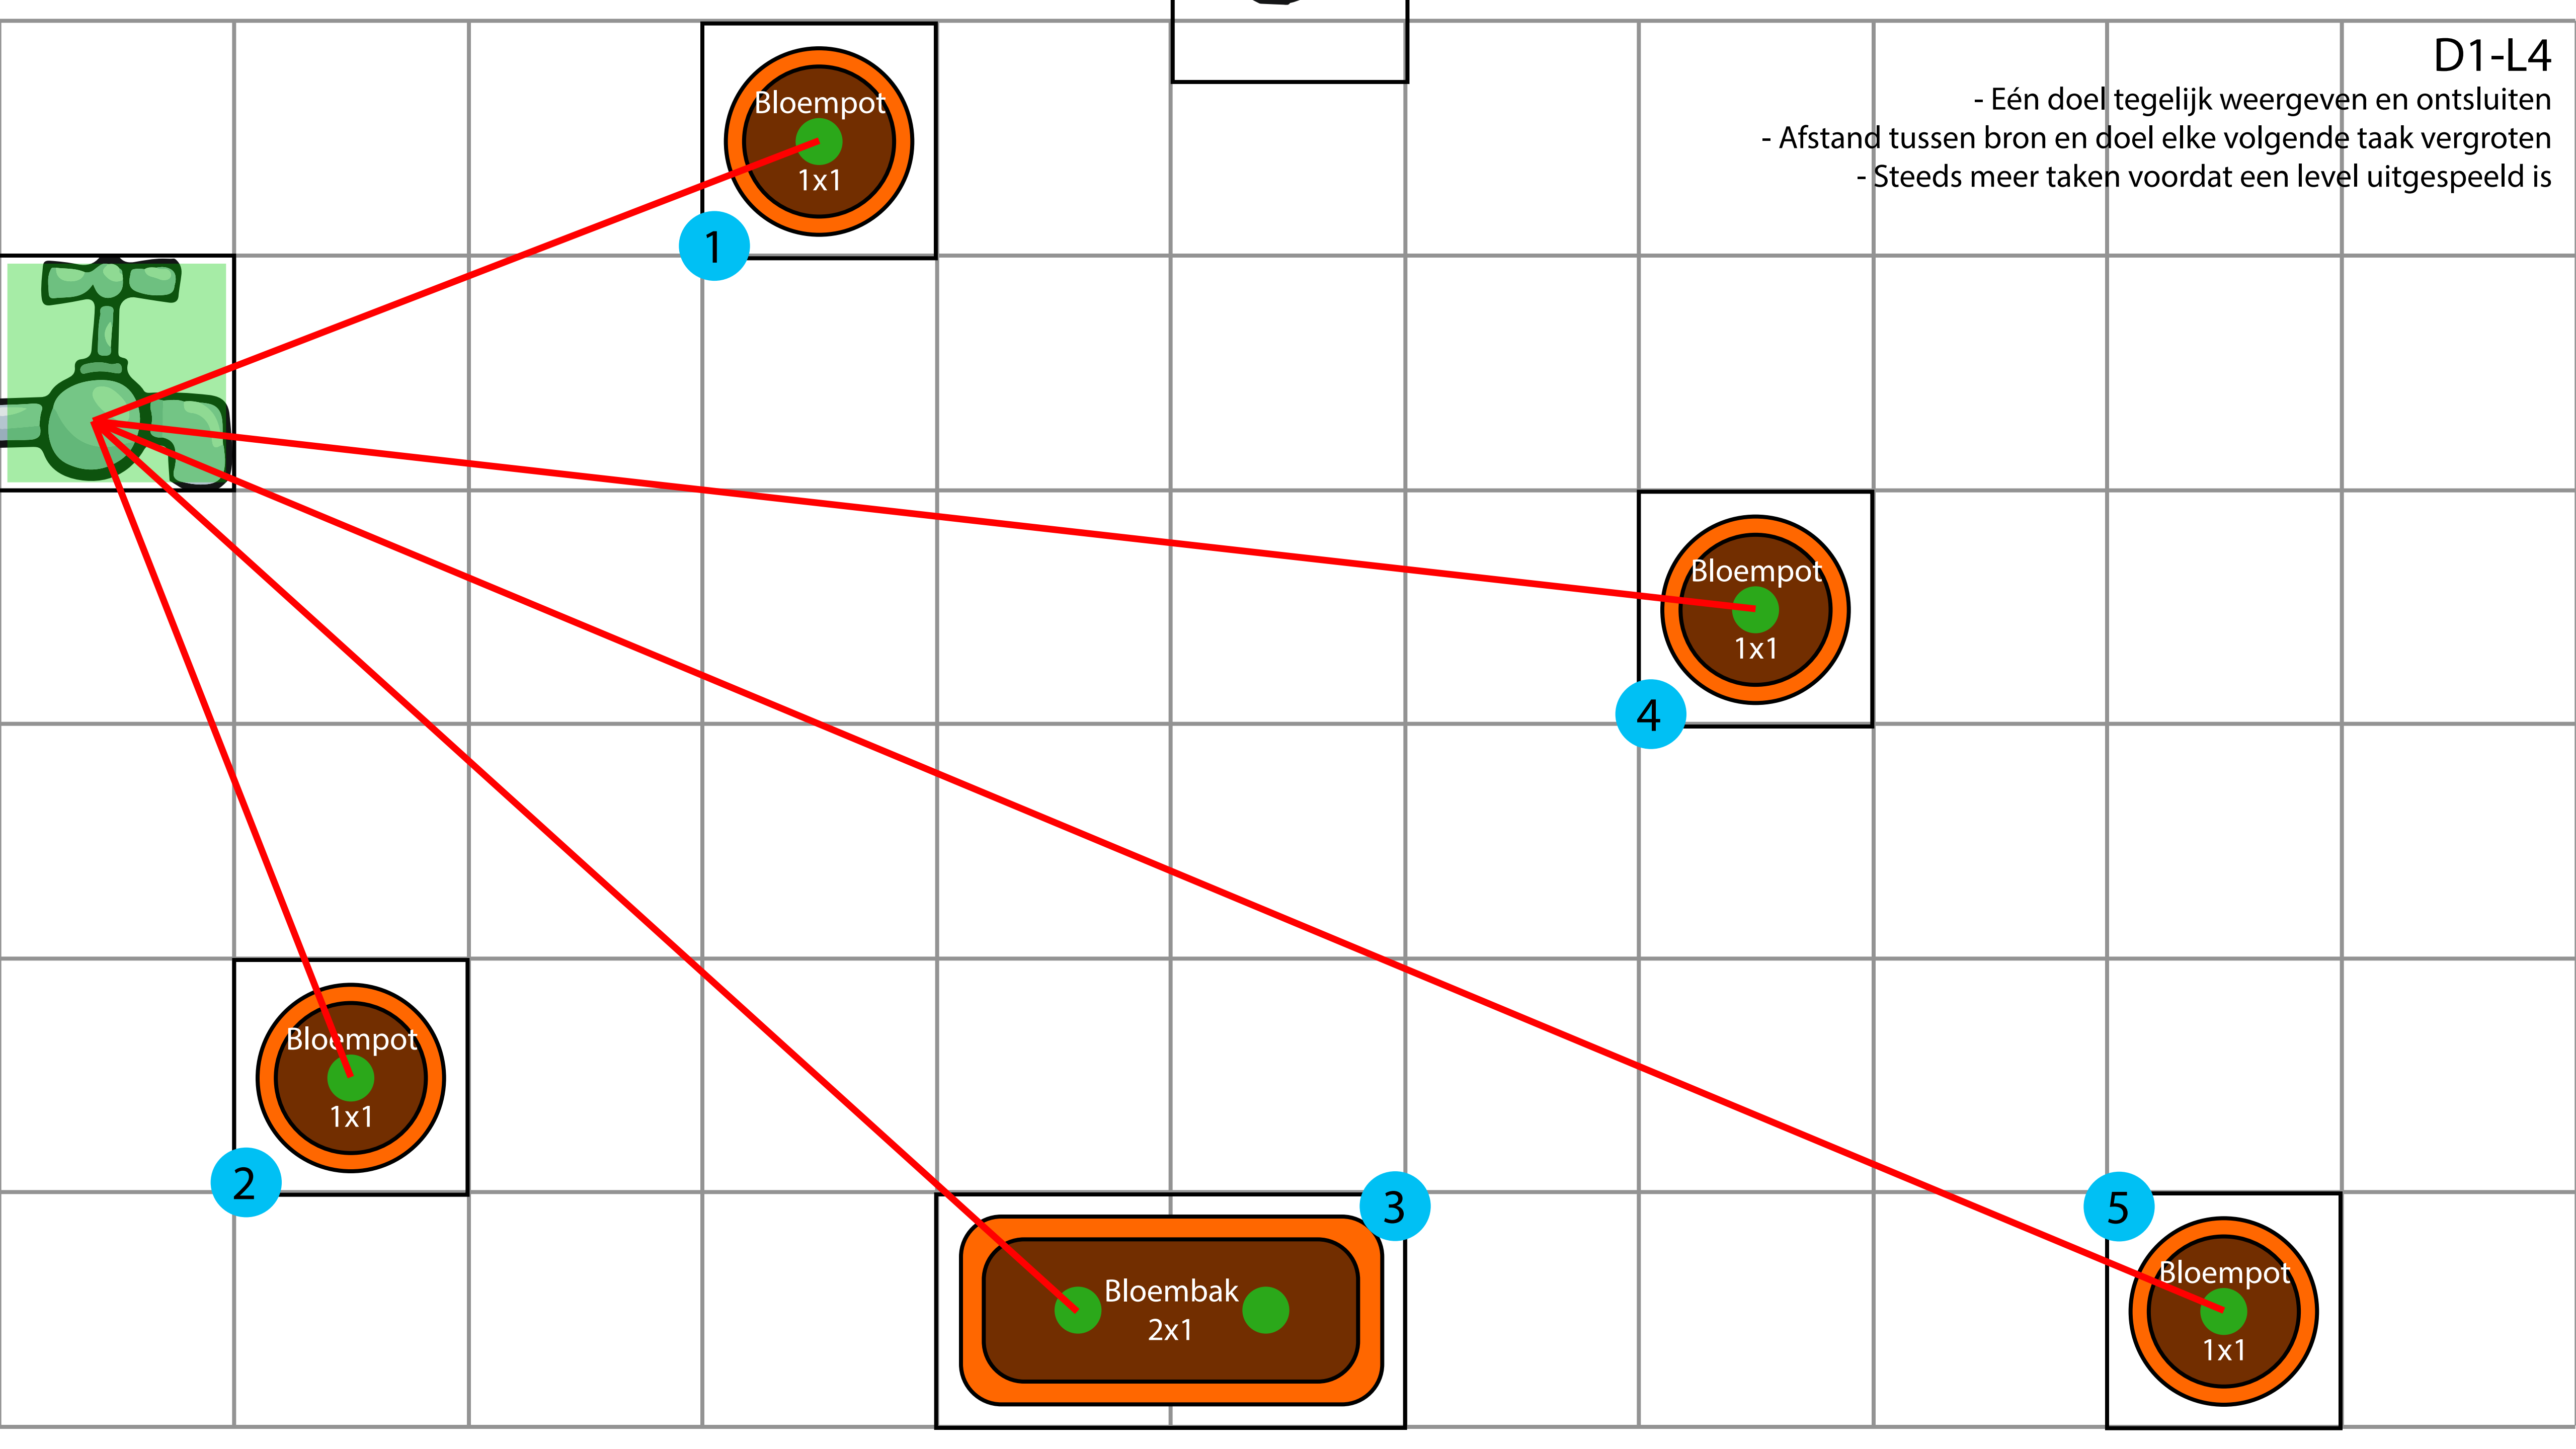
D1-L4
- Eén doel tegelijk weergeven en ontsluiten
- Afstand tussen bron en doel elke volgende taak vergroten
- Steeds meer taken voordat een level uitgespeeld is

Bloempot
1x1
1

Bloempot
1x1
4

Bloempot
1x1
2

3
Bloembak
2x1

5
Bloempot
1x1